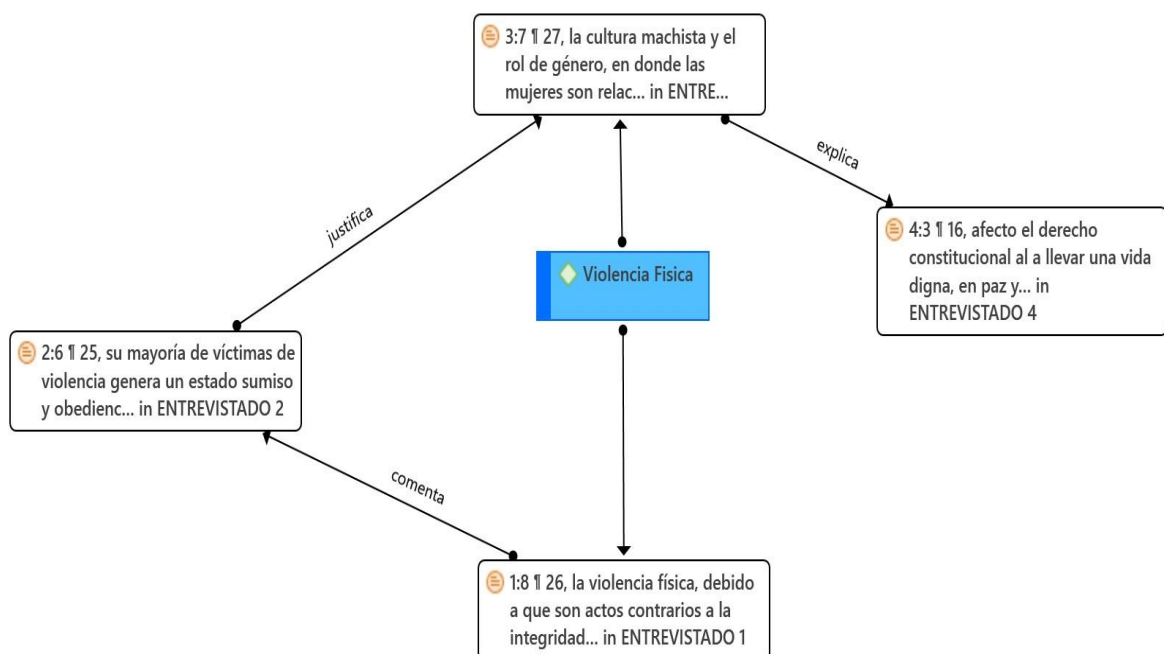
3:7 ¶ 27, la cultura machista y el rol de género, en donde las mujeres son relac... in ENTRE...

justifica

explica

Violencia Fisica

4:3 ¶ 16, afecto el derecho constitucional al a llevar una vida digna, en paz y... in ENTREVISTADO 4

2:6 ¶ 25, su mayoría de víctimas de violencia genera un estado sumiso y obedienc... in ENTREVISTADO 2

comenta

1:8 ¶ 26, la violencia física, debido a que son actos contrarios a la integridad... in ENTREVISTADO 1